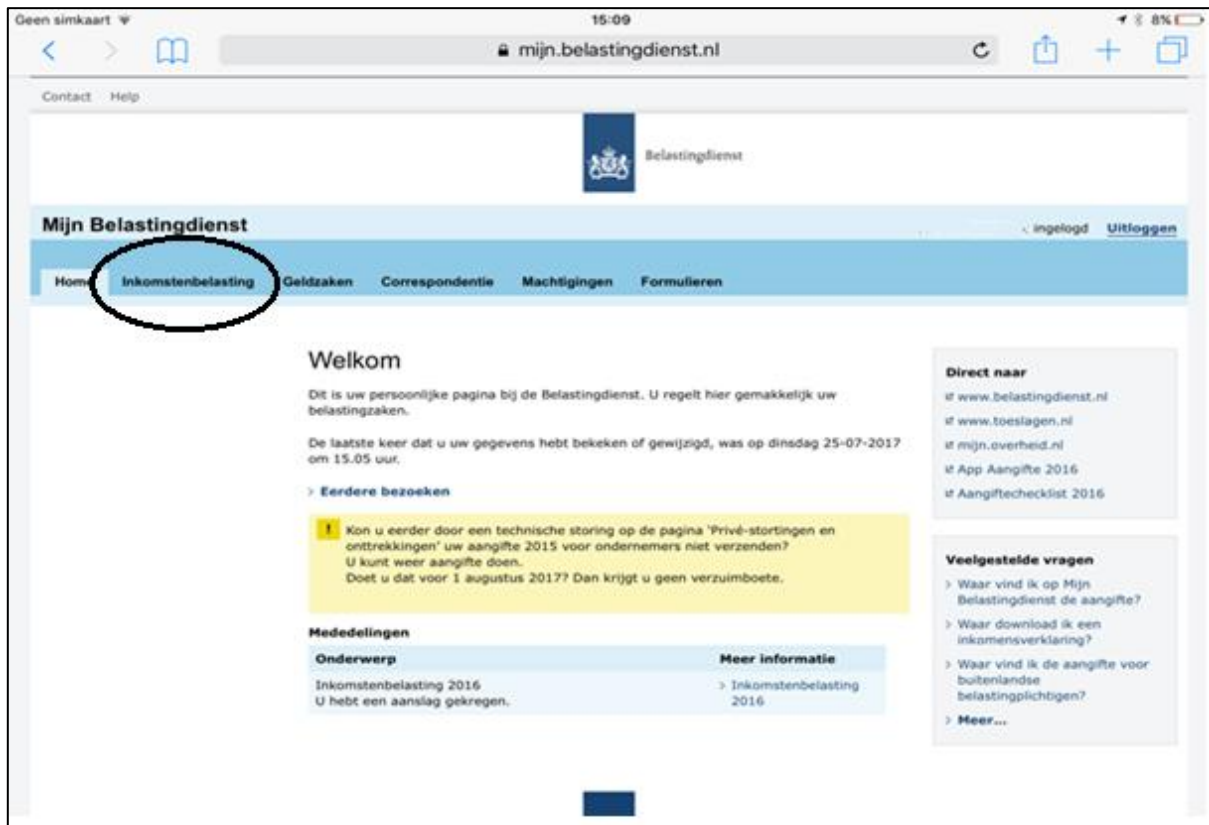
Geen simkaart 15:09 8%

mijn.belastingdienst.nl

Contact Help

Belastingdienst

Mijn Belastingdienst

ingelogd Uitloggen

Home Inkomstenbelasting Geldzaken Correspondentie Machtigingen Formulieren

Welkom

Dit is uw persoonlijke pagina bij de Belastingdienst. U regelt hier gemakkelijk uw belastingzaken.

De laatste keer dat u uw gegevens hebt bekeken of gewijzigd, was op dinsdag 25-07-2017 om 15.05 uur.

> Eerdere bezoeken

! Kon u eerder door een technische storing op de pagina 'Privé-stortingen en onttrekkingen' uw aangifte 2015 voor ondernemers niet verzenden?
U kunt weer aangifte doen.
Doet u dat voor 1 augustus 2017? Dan krijgt u geen verzuimboete.

Mededelingen

| Onderwerp | Meer informatie |
|---|---|
| Inkomstenbelasting 2016<br>U hebt een aanslag gekregen. | > Inkomstenbelasting 2016 |

Direct naar
www.belastingdienst.nl
www.toeslagen.nl
mijn.overheid.nl
App Aangifte 2016
Aangiftechecklist 2016

Veelgestelde vragen
> Waar vind ik op Mijn Belastingdienst de aangifte?
> Waar download ik een inkomensverklaring?
> Waar vind ik de aangifte voor buitenlandse belastingplichtigen?
> Meer...